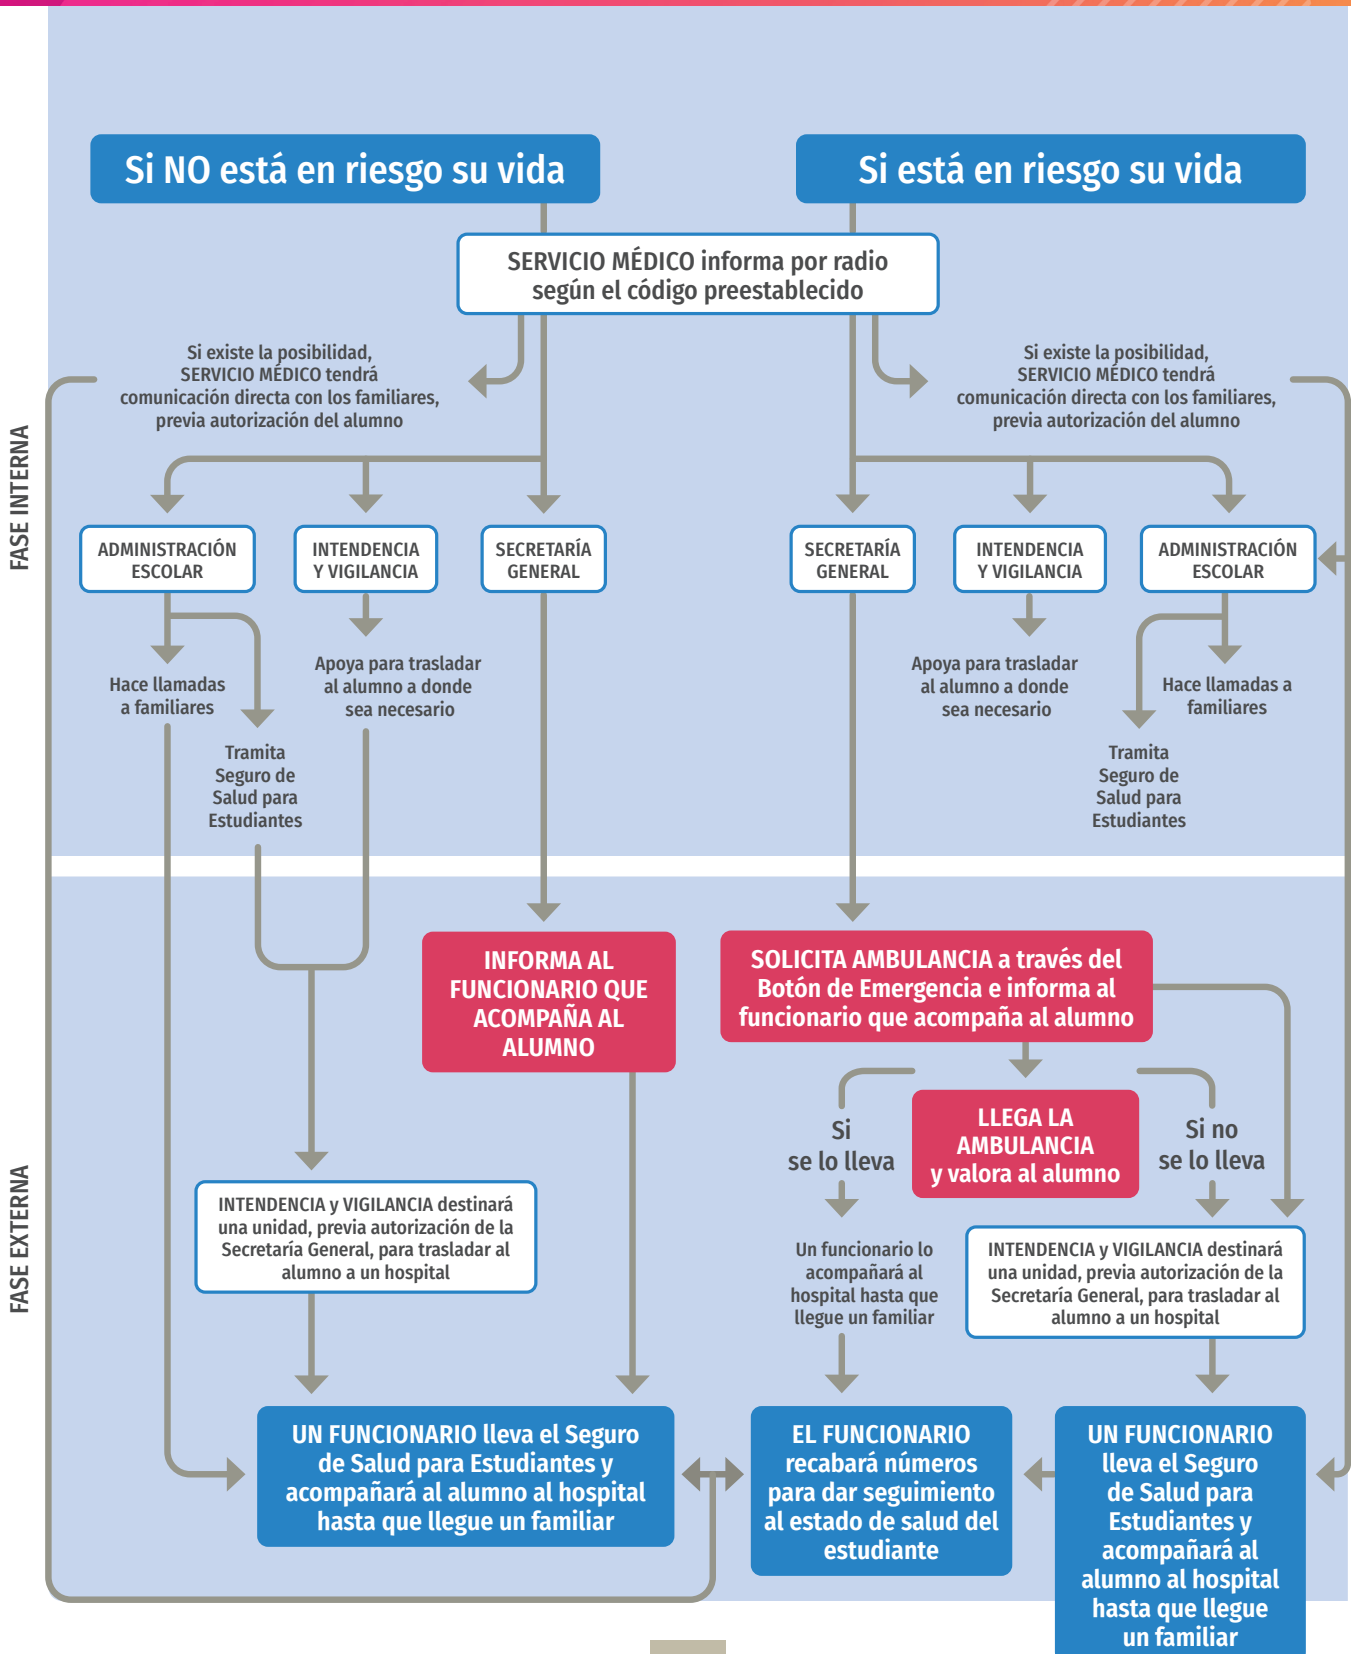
FASE INTERNA

FASE EXTERNA

Si NO está en riesgo su vida

Si está en riesgo su vida

SERVICIO MÉDICO informa por radio según el código preestablecido

Si existe la posibilidad, SERVICIO MÉDICO tendrá comunicación directa con los familiares, previa autorización del alumno

Si existe la posibilidad, SERVICIO MÉDICO tendrá comunicación directa con los familiares, previa autorización del alumno

ADMINISTRACIÓN ESCOLAR

INTENDENCIA Y VIGILANCIA

SECRETARÍA GENERAL

SECRETARÍA GENERAL

INTENDENCIA Y VIGILANCIA

ADMINISTRACIÓN ESCOLAR

Hace llamadas a familiares

Tramita Seguro de Salud para Estudiantes

Apoya para trasladar al alumno a donde sea necesario

Apoya para trasladar al alumno a donde sea necesario

Hace llamadas a familiares

Tramita Seguro de Salud para Estudiantes

INFORMA AL FUNCIONARIO QUE ACOMPAÑA AL ALUMNO

SOLICITA AMBULANCIA a través del Botón de Emergencia e informa al funcionario que acompaña al alumno

Si se lo lleva

LLEGA LA AMBULANCIA y valora al alumno

Si no se lo lleva

INTENDENCIA y VIGILANCIA destinará una unidad, previa autorización de la Secretaría General, para trasladar al alumno a un hospital

Un funcionario lo acompañará al hospital hasta que llegue un familiar

INTENDENCIA y VIGILANCIA destinará una unidad, previa autorización de la Secretaría General, para trasladar al alumno a un hospital

UN FUNCIONARIO lleva el Seguro de Salud para Estudiantes y acompañará al alumno al hospital hasta que llegue un familiar

EL FUNCIONARIO recabará números para dar seguimiento al estado de salud del estudiante

UN FUNCIONARIO lleva el Seguro de Salud para Estudiantes y acompañará al alumno al hospital hasta que llegue un familiar